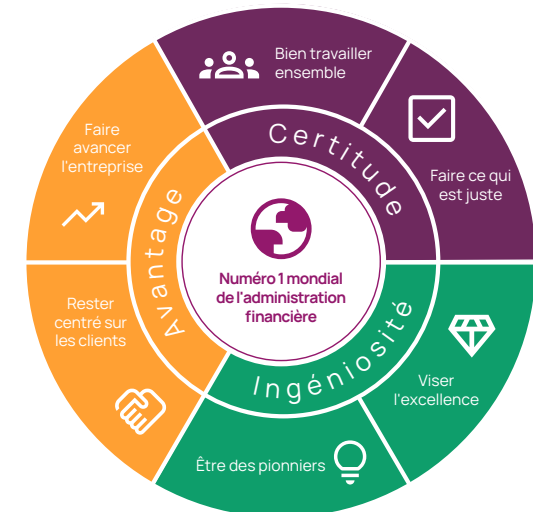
Bien travailler ensemble

Certitude

Faire ce qui est juste

Faire avancer l'entreprise

Avantage

Numéro 1 mondial de l'administration financière

Rester centré sur les clients

Ingéniosité

Viser l'excellence

Être des pionniers